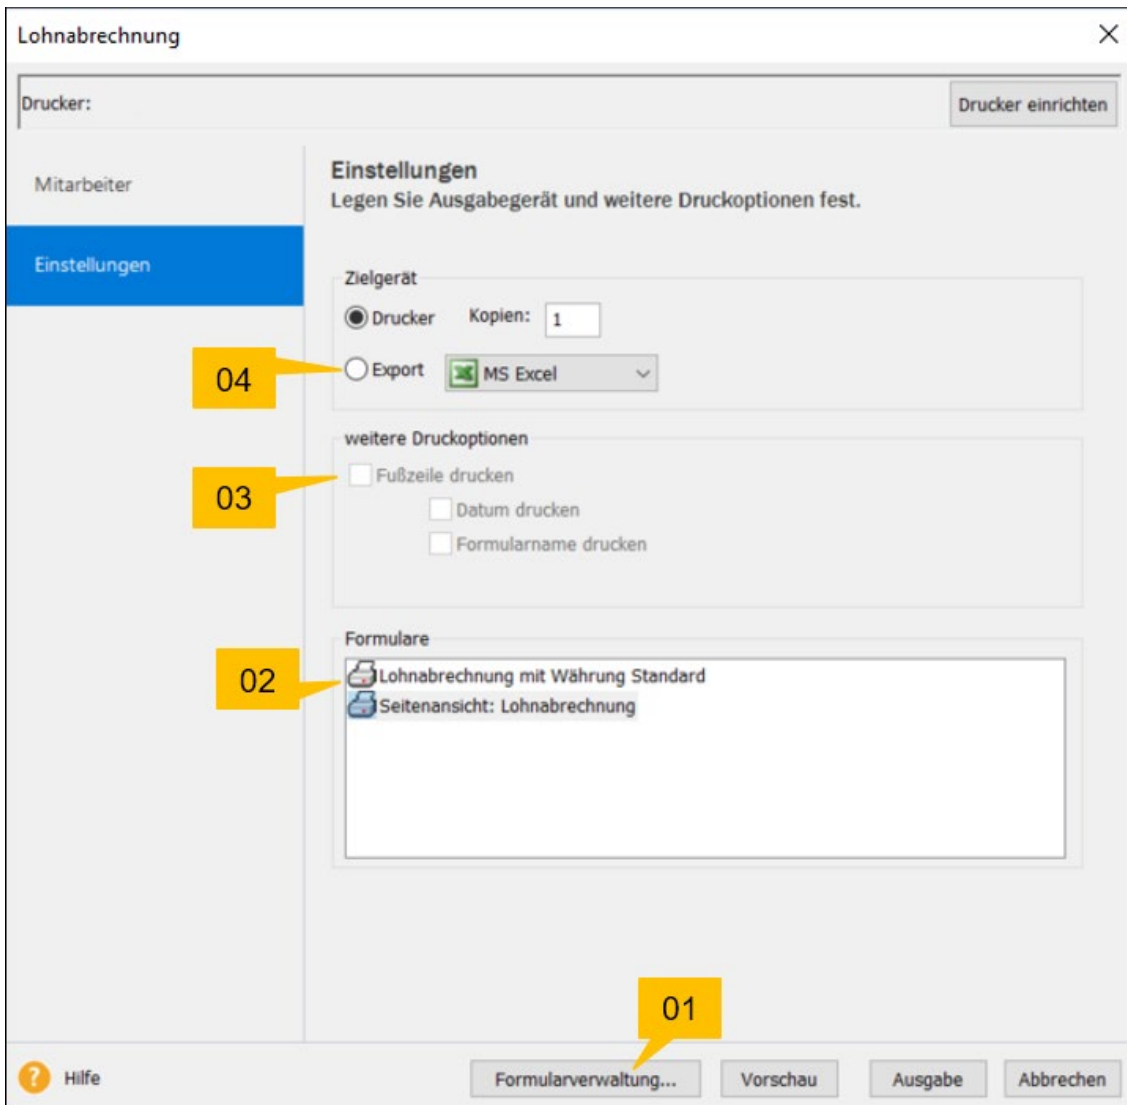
Lohnabrechnung

Drucker:

Drucker einrichten

Mitarbeiter

Einstellungen

Einstellungen
Legen Sie Ausgabegerät und weitere Druckoptionen fest.

Zielgerät

Drucker Kopien: 1

04

Export MS Excel

weitere Druckoptionen

03

Fußzeile drucken

Datum drucken

Formularname drucken

Formulare

02

Lohnabrechnung mit Währung Standard

Seitenansicht: Lohnabrechnung

01

Hilfe

Formularverwaltung...

Vorschau

Ausgabe

Abbrechen